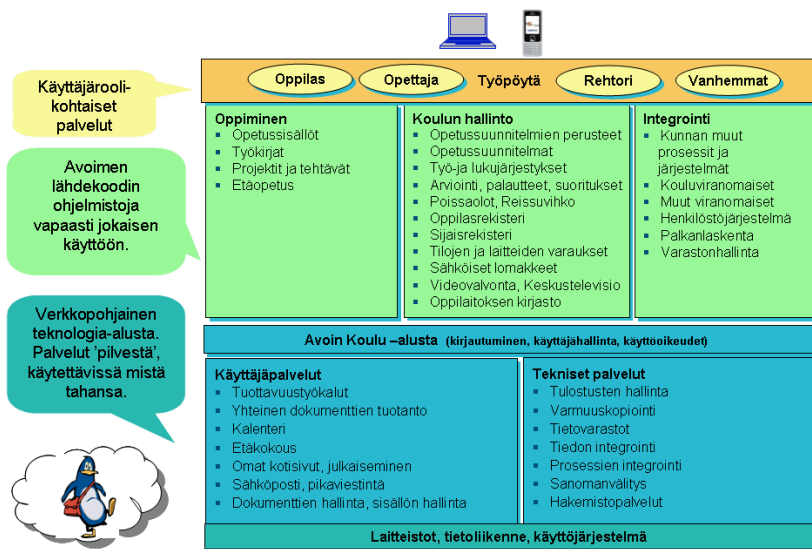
Käyttäjärooli-kohtaiset palvelut

Avoimen lähdekoodin ohjelmistoja vapaasti jokaisen käyttöön.

Verkkopohjainen teknologia-alusta. Palvelut 'pilvestä', käytettävissä mistä tahansa.

Oppilas Opettaja Työpöytä Rehtori Vanhemmat

Oppiminen
- Opetussisällöt
- Työkirjat
- Projektit ja tehtävät
- Etäopetus

Koulun hallinto
- Opetussuunnitelmien perusteet
- Opetussuunnitelmat
- Työ-ja lukujärjestykset
- Arviointi, palautteet, suoritukset
- Poissaolot, Reissuvihko
- Oppilasrekisteri
- Sijaisrekisteri
- Tilojen ja laitteiden varaukset
- Sähköiset lomakkeet
- Videovalvonta, Keskustelevisio
- Oppilaitoksen kirjasto

Integrointi
- Kunnan muut prosessit ja järjestelmät
- Kouluviranomaiset
- Muut viranomaiset
- Henkilöstöjärjestelmä
- Palkanlaskenta
- Varastonhallinta

Avoin Koulu –alusta (kirjautuminen, käyttäjähallinta, käyttöoikeudet)

Käyttäjäpalvelut
- Tuottavuustyökalut
- Yhteinen dokumenttien tuotanto
- Kalenteri
- Etäkokous
- Omat kotisivut, julkaiseminen
- Sähköposti, pikaviestintä
- Dokumenttien hallinta, sisällön hallinta

Tekniset palvelut
- Tulostusten hallinta
- Varmuuskopiointi
- Tietovarastot
- Tiedon integrointi
- Prosessien integrointi
- Sanomanvälitys
- Hakemistopalvelut

Laitteistot, tietoliikenne, käyttöjärjestelmä